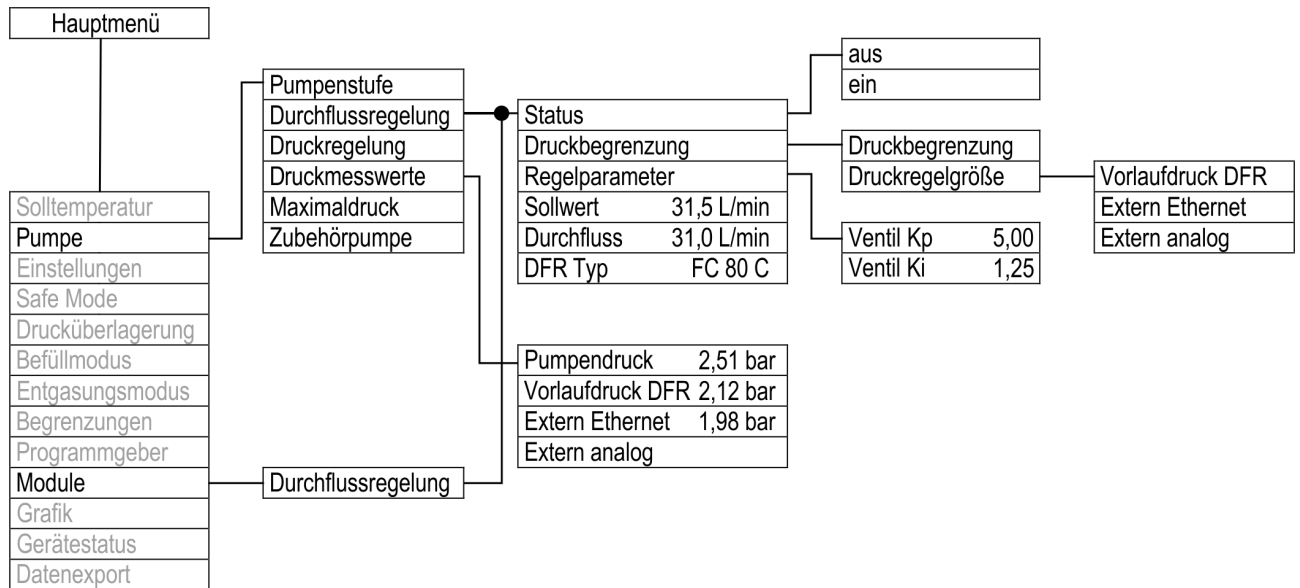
Hauptmenü

Solltemperatur
Pumpe
Einstellungen
Safe Mode
Drucküberlagerung
Befüllmodus
Entgasungsmodus
Begrenzungen
Programmgeber
Module
Grafik
Gerätestatus
Datenexport

Pumpenstufe
Durchflussregelung
Druckregelung
Druckmesswerte
Maximaldruck
Zubehörpumpe

Durchflussregelung

Status
Druckbegrenzung
Regelparameter
Sollwert 31,5 L/min
Durchfluss 31,0 L/min
DFR Typ FC 80 C

aus
ein

Druckbegrenzung
Druckregelgröße

Vorlaufdruck DFR
Extern Ethernet
Extern analog

Ventil Kp 5,00
Ventil Ki 1,25

Pumpendruck 2,51 bar
Vorlaufdruck DFR 2,12 bar
Extern Ethernet 1,98 bar
Extern analog